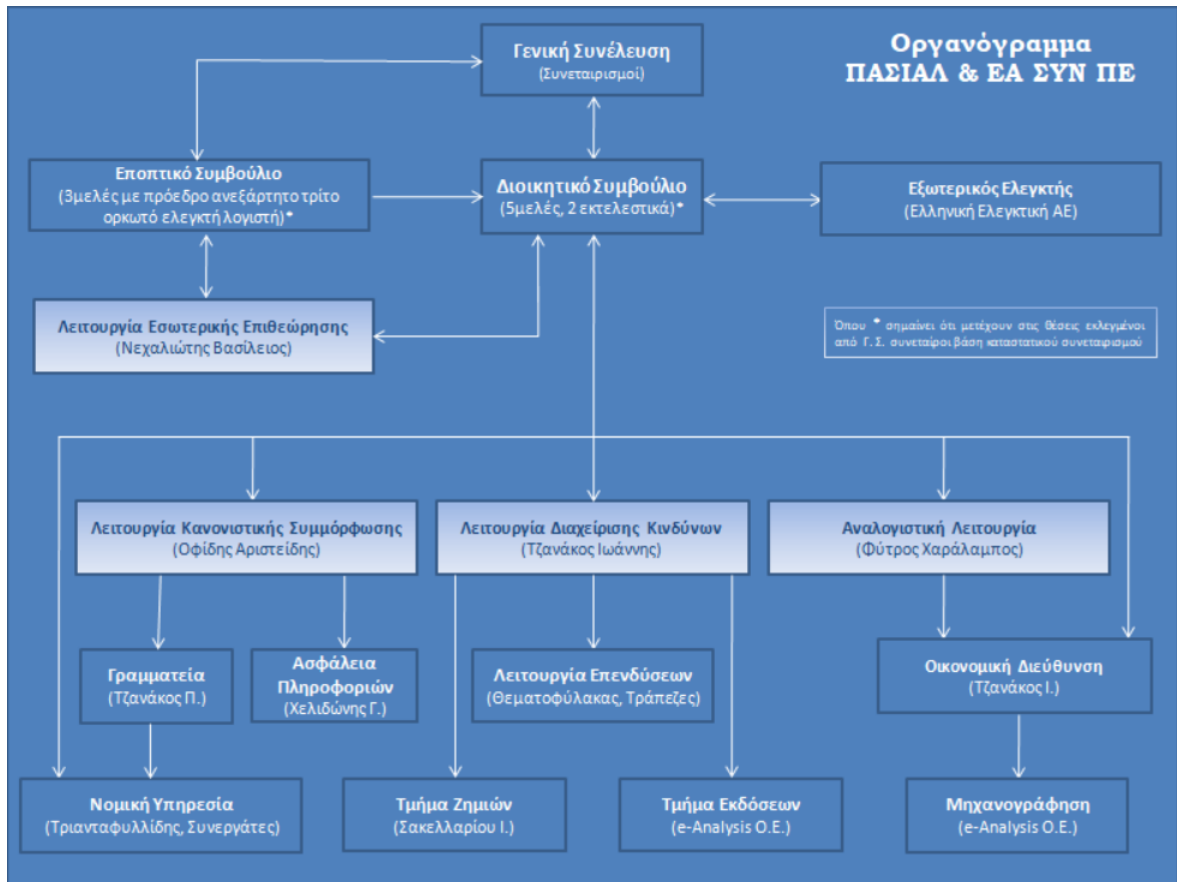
Οργανόγραμμα
ΠΑΣΙΑΛ & ΕΑ ΣΥΝ ΠΕ

Γενική Συνέλευση
(Συνεταιρισμοί)

Εποπτικό Συμβούλιο
(3μελές με πρόεδρο ανεξάρτητο τρίτο ορκωτό ελεγκτή λογιστή)*

Διοικητικό Συμβούλιο
(5μελές, 2 εκτελεστικά)*

Εξωτερικός Ελεγκτής
(Ελληνική Ελεγκτική ΑΕ)

Λειτουργία Εσωτερικής Επιθεώρησης
(Νεχαλιώτης Βασίλειος)

Όπου * σημαίνει ότι μετέχουν στις θέσεις εκλεγμένοι από Γ. Σ. συνεταίροι βάση καταστατικού συνεταιρισμού

Λειτουργία Κανονιστικής Συμμόρφωσης
(Οφίδης Αριστείδης)

Λειτουργία Διαχείρισης Κινδύνων
(Τζανάκος Ιωάννης)

Αναλογιστική Λειτουργία
(Φύτρος Χαράλαμπος)

Γραμματεία
(Τζανάκος Π.)

Ασφάλεια Πληροφοριών
(Χελιδώνης Γ.)

Λειτουργία Επενδύσεων
(Θεματοφύλακας, Τράπεζες)

Οικονομική Διεύθυνση
(Τζανάκος Ι.)

Νομική Υπηρεσία
(Τριανταφυλλίδης, Συνεργάτες)

Τμήμα Ζημιών
(Σακελλαρίου Ι.)

Τμήμα Εκδόσεων
(e-Analysis Ο.Ε.)

Μηχανογράφηση
(e-Analysis Ο.Ε.)